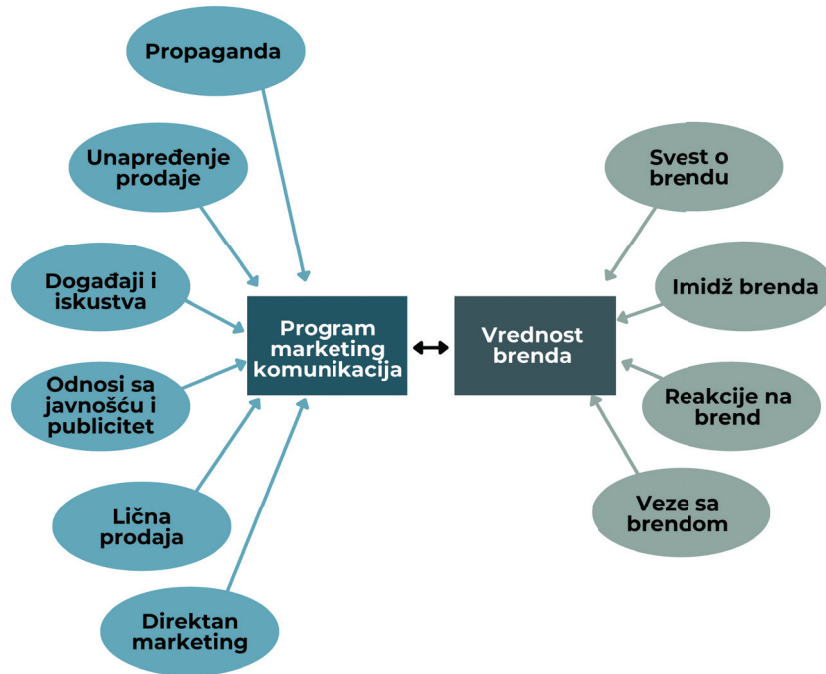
Propaganda

Unapređenje prodaje

Događaji i iskustva

Odnosi sa javnošću i publicitet

Lična prodaja

Direktan marketing

Program marketing komunikacija

Vrednost brenda

Svest o brendu

Imidž brenda

Reakcije na brend

Veze sa brendom